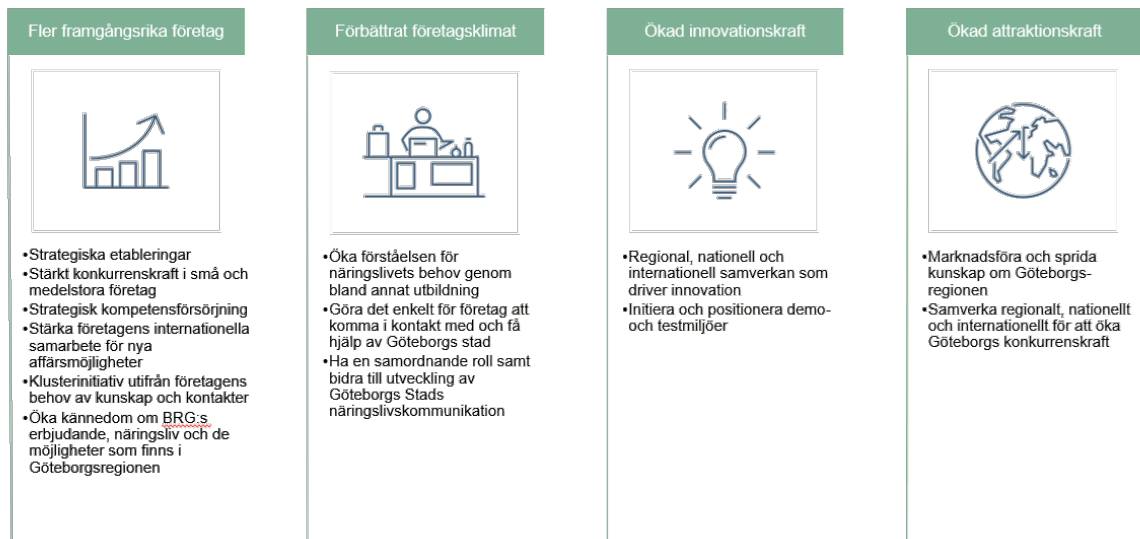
Fler framgångsrika företag

•Strategiska etableringar
•Stärkt konkurrenskraft i små och medelstora företag
•Strategisk kompetensförsörjning
•Stärka företagens internationella samarbete för nya affärsmöjligheter
•Klusterinitiativ utifrån företagens behov av kunskap och kontakter
•Öka kännedom om BRG:s erbjudande, näringsliv och de möjligheter som finns i Göteborgsregionen

Förbättrat företagsklimat

•Öka förståelsen för näringslivets behov genom bland annat utbildning
•Göra det enkelt för företag att komma i kontakt med och få hjälp av Göteborgs stad
•Ha en samordnande roll samt bidra till utveckling av Göteborgs Stads näringslivskommunikation

Ökad innovationskraft

•Regional, nationell och internationell samverkan som driver innovation
•Initiera och positionera demo- och testmiljöer

Ökad attraktionskraft

•Marknadsföra och sprida kunskap om Göteborgs-regionen
•Samverka regionalt, nationellt och internationellt för att öka Göteborgs konkurrenskraft